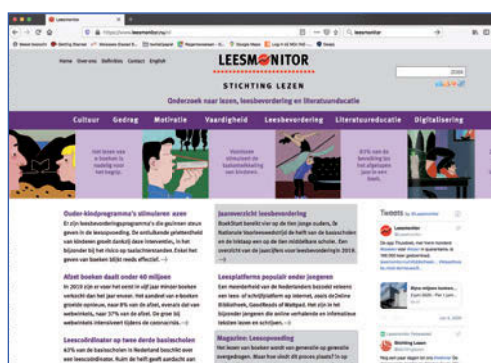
Leesmonitor

https://www.leesmonitor.nu/nl

leesmonitor

Home Over ons Definities Contact English

LEESMONITOR

STICHTING LEZEN

Onderzoek naar lezen, leesbevordering en literatuureducatie

Cultuur Gedrag Motivatie Vaardigheid Leesbevordering Literatuureducatie Digitalisering

Wie leest aan een boekje is nadelig voor het begrip

Voorlezen stimuleert de taalontwikkeling van kinderen

87% van de bevolking las het afgelopen jaar in een boek

Ouder-kindprogramma's stimuleren lezen

Er zijn leesbevorderingsprogramma's die gericht zijn op de thuisomgeving van kinderen. De ontluikende geletterdheid van kinderen groeit dankzij deze interventies, in het bijzonder bij het risico op taalachterstanden. Enkel het geven van boeken blijkt weinig effectief. →

Afzet boeken daalt onder 40 miljoen

In 2019 zijn er voor het eerst in vijf jaar minder boeken verkocht dan het jaar ervoor. Het aandeel van e-boeken groeide opnieuw, maar 8% van de afzet, evenals dat van webwinkels, naar 37% van de afzet. De groei bij webwinkels intensiveert tijdens de coronacrisis. →

Leescoördinator op twee derde basisscholen

63% van de basisscholen in Nederland beschikt over een leescoördinator. Ruim de helft geeft aandacht aan

Jaaroverzicht leesbevordering

Boekstart bereikt vier op de tien jonge ouders. De Nationale Voorleeswedstrijd de helft van de basisscholen en de Inktaap een op de tien middelbare scholen. Een overzicht van de jaarcijfers voor leesbevordering in 2019. →

Leesplatforms populair onder jongeren

Een meerderheid van de Nederlandse bezoekt relevant een lees- of schrijfplatform op internet, zoals deOnline Bibliotheek, Goodreads of Wattpad. Het zijn in het bijzonder jongeren die online verhalen en informatie tekstjes lezen en schrijven. →

Magazine: Leesopvoeding

Het lezen van boeken wordt van generatie op generatie overgedragen. Maar hoe vindt dit proces plaats? In op

Tweets by @Leesmonitor

Leesmonitor

Stichting Lezen